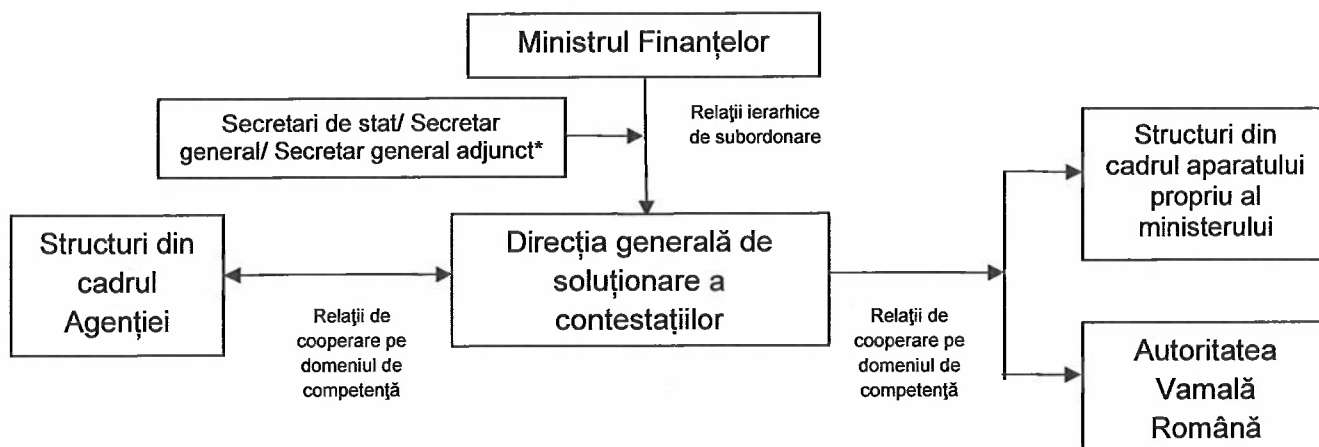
Ministrul Finanțelor

Secretari de stat/ Secretar general/ Secretar general adjunct*

Relații ierarhice de subordonare

Structuri din cadrul aparatului propriu al ministerului

Structuri din cadrul Agenției

Direcția generală de soluționare a contestațiilor

Relații de cooperare pe domeniul de competență

Relații de cooperare pe domeniul de competență

Autoritatea Vamală Română